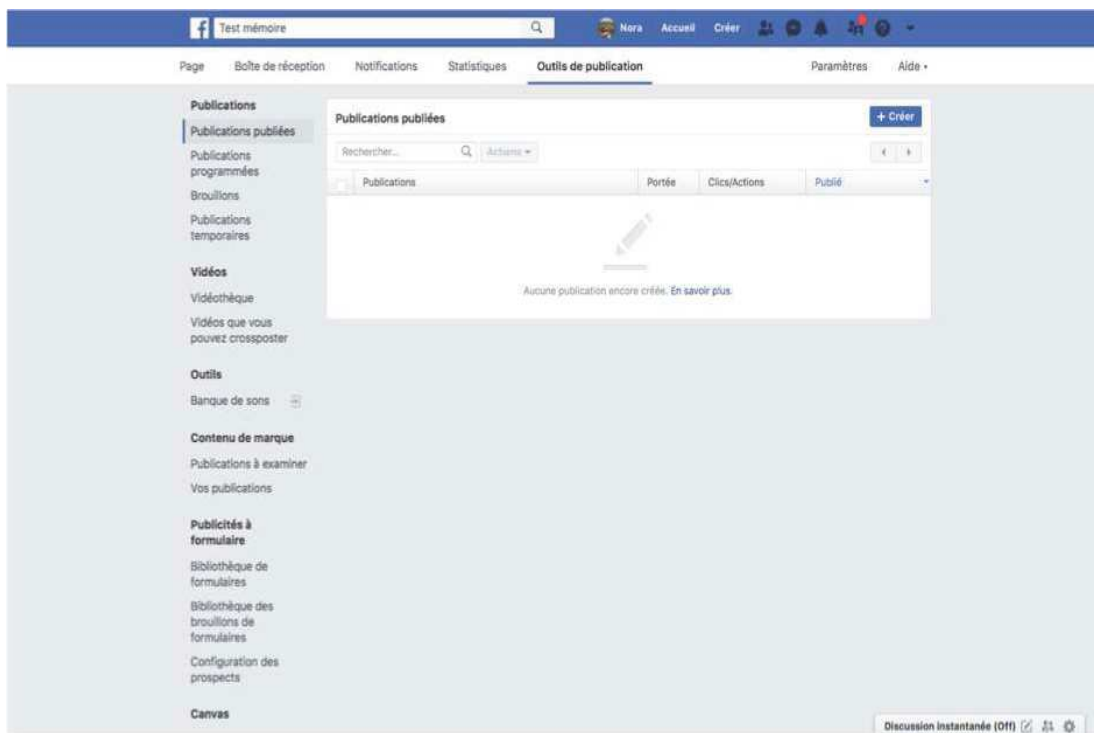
Test mémoire

Nora Accueil Créer

Page Boîte de réception Notifications Statistiques Outils de publication Paramètres Aide

Publications

Publications publiées

Publications programmées

Brouillons

Publications temporaires

Vidéos

Vidéothèque

Vidéos que vous pouvez crossposter

Outils

Banque de sons

Contenu de marque

Publications à examiner

Vos publications

Publicités à formulaire

Bibliothèque de formulaires

Bibliothèque des brouillons de formulaires

Configuration des prospects

Canvas

Publications publiées

+ Créer

Rechercher...

Actions

| Publications | Portée | Clics/Actions | Publié |
|---|---|---|---|

Aucune publication encore créée. En savoir plus.

Discussion instantanée (Off)